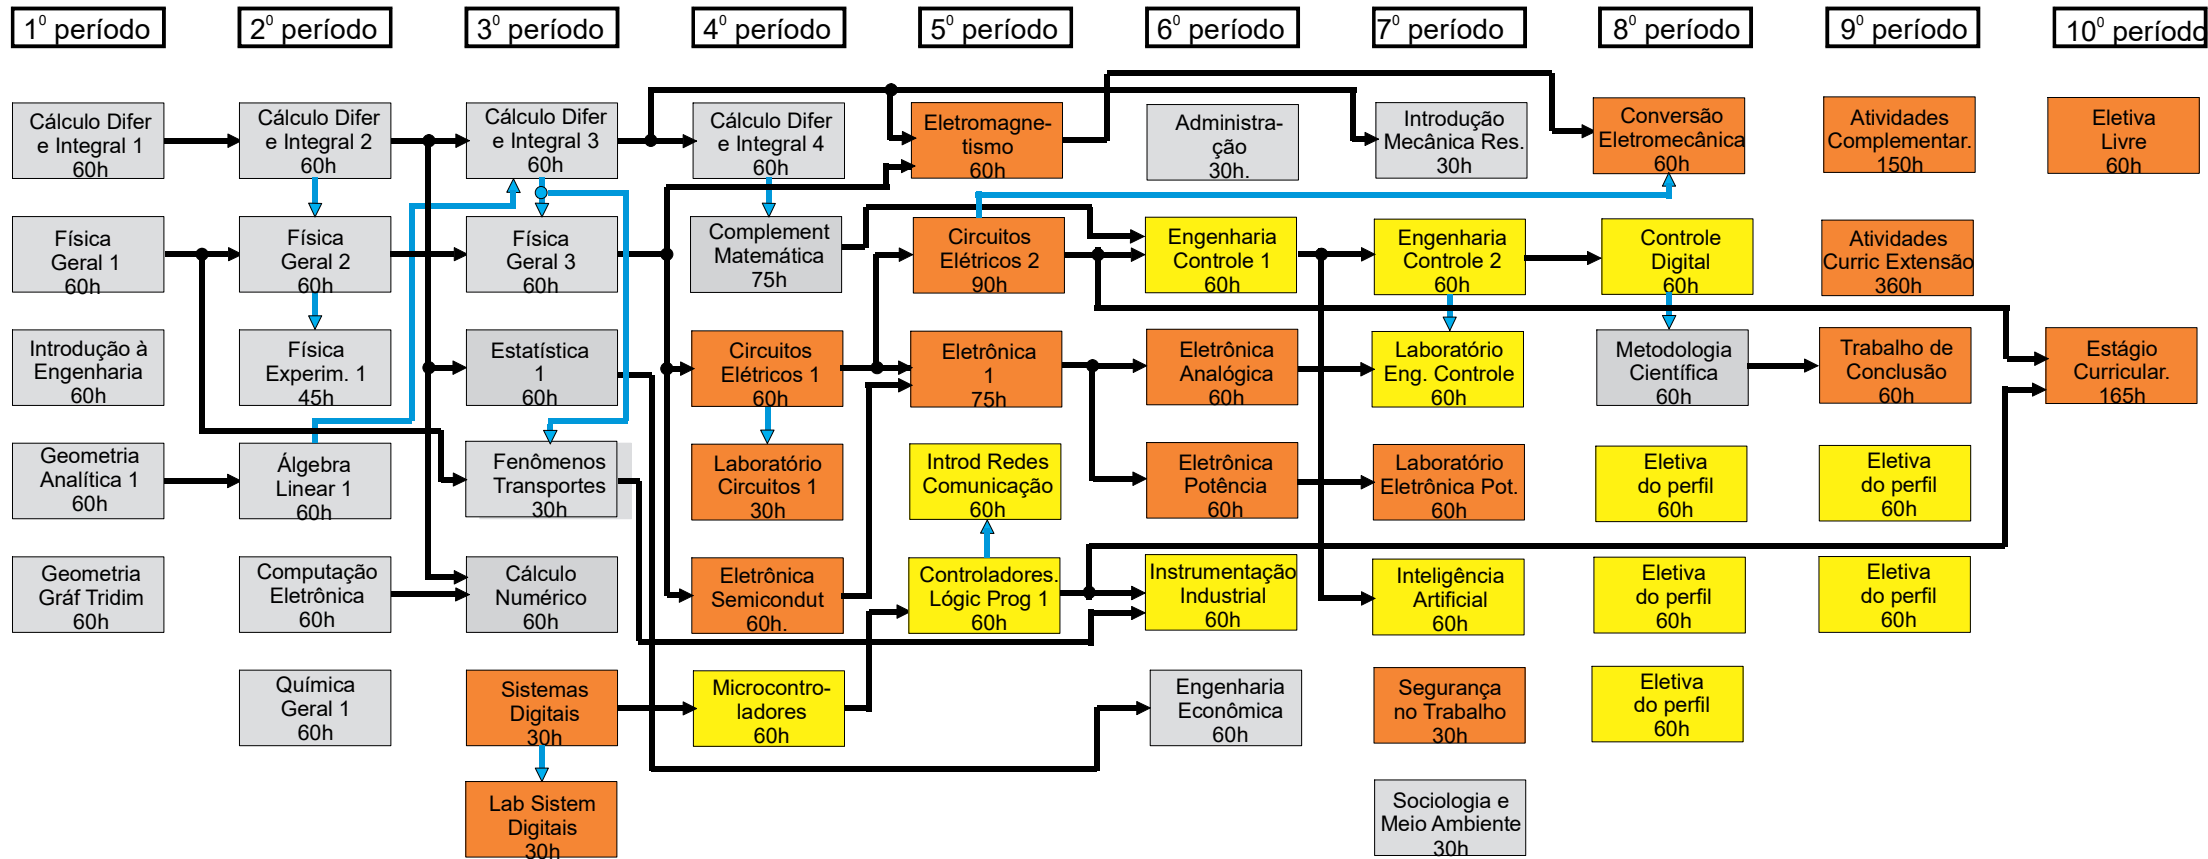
$1^0$ período

Cálculo Difer e Integral 1 60h

Física Geral 1 60h

Introdução à Engenharia 60h

Geometria Analítica 1 60h

Geometria Gráf Tridim 60h

$2^0$ período

Cálculo Difer e Integral 2 60h

Física Geral 2 60h

Física Experim. 1 45h

Álgebra Linear 1 60h

Computação Eletrônica 60h

Química Geral 1 60h

$3^0$ período

Cálculo Difer e Integral 3 60h

Física Geral 3 60h

Estatística 1 60h

Fenômenos Transportes 30h

Cálculo Numérico 60h

Sistemas Digitais 30h

Lab Sistem Digitais 30h

$4^0$ período

Cálculo Difer e Integral 4 60h

Complement Matemática 75h

Circuitos Elétricos 1 60h

Laboratório Circuitos 1 30h

Eletrônica Semicondut 60h.

Microcontroladores 60h

$5^0$ período

Eletromagnetismo 60h

Circuitos Elétricos 2 90h

Eletrônica 1 75h

Introd Redes Comunicação 60h

Controladores. Lógic Prog 1 60h

$6^0$ período

Administração 30h.

Engenharia Controle 1 60h

Eletrônica Analógica 60h

Eletrônica Potência 60h

Instrumentação Industrial 60h

Engenharia Econômica 60h

$7^0$ período

Introdução Mecânica Res. 30h

Engenharia Controle 2 60h

Laboratório Eng. Controle 60h

Laboratório Eletrônica Pot. 60h

Inteligência Artificial 60h

Segurança no Trabalho 30h

Sociologia e Meio Ambiente 30h

$8^0$ período

Conversão Eletromecânica 60h

Controle Digital 60h

Metodologia Científica 60h

Eletiva do perfil 60h

Eletiva do perfil 60h

Eletiva do perfil 60h

$9^0$ período

Atividades Complementar. 150h

Atividades Curric Extensão 360h

Trabalho de Conclusão 60h

Eletiva do perfil 60h

Eletiva do perfil 60h

$10^0$ períod

Eletiva Livre 60h

Estágio Curricular. 165h